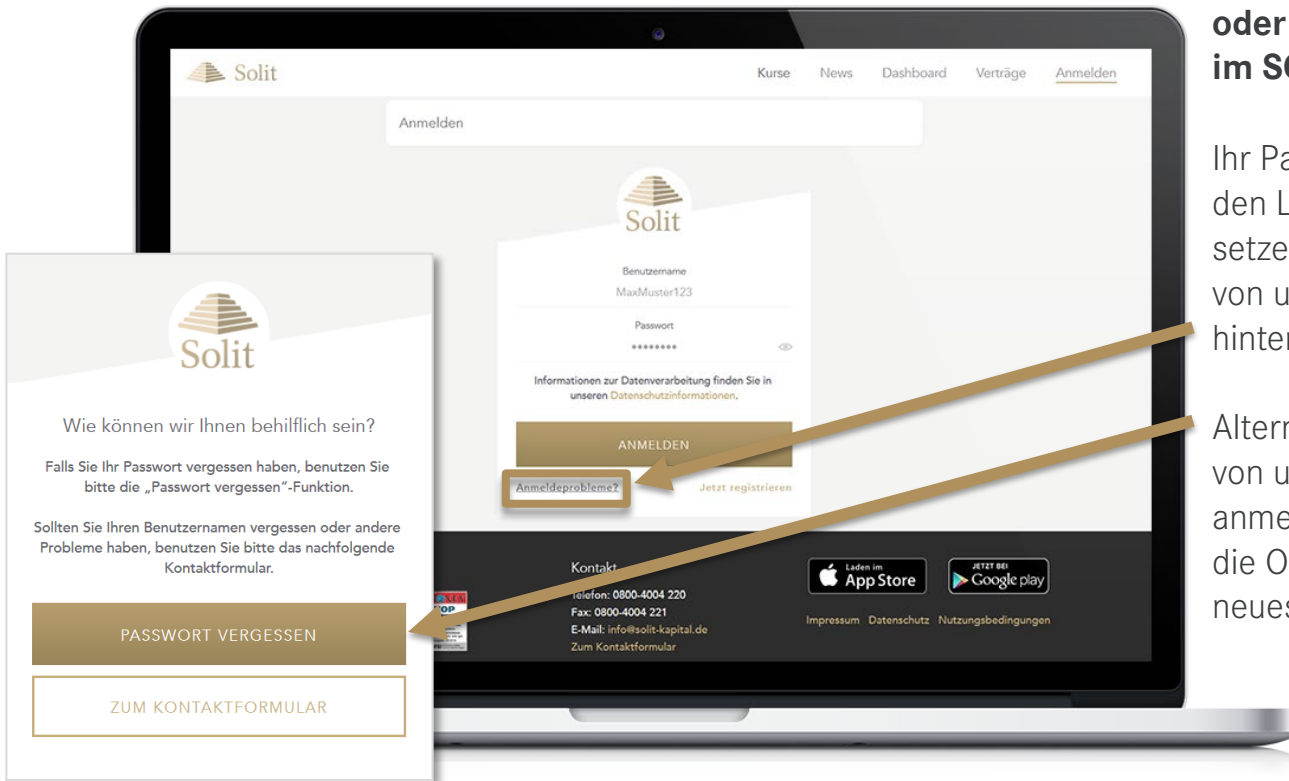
Solit

Kurse News Dashboard Verträge Anmelden

Anmelden

Solit

Benutzername
MaxMuster123
Passwort
••••••••

Informationen zur Datenverarbeitung finden Sie in unseren Datenschutzinformationen.

ANMELDEN

Anmeldeprobleme?

Jetzt registrieren

Kontakt
Telefon: 0800-4004 220
Fax: 0800-4004 221
E-Mail: info@solit-kapital.de
Zum Kontaktformular

Laden im App Store

JETZT BEI Google play

Impressum Datenschutz Nutzungsbedingungen

Solit

Wie können wir Ihnen behilflich sein?

Falls Sie Ihr Passwort vergessen haben, benutzen Sie bitte die „Passwort vergessen"-Funktion.

Sollten Sie Ihren Benutzernamen vergessen oder andere Probleme haben, benutzen Sie bitte das nachfolgende Kontaktformular.

PASSWORT VERGESSEN

ZUM KONTAKTFORMULAR

oder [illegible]
im S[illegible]

Ihr Pa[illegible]
den L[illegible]
setze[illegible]
von u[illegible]
hinter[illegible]

Altern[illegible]
von u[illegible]
anme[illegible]
die O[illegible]
neues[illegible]